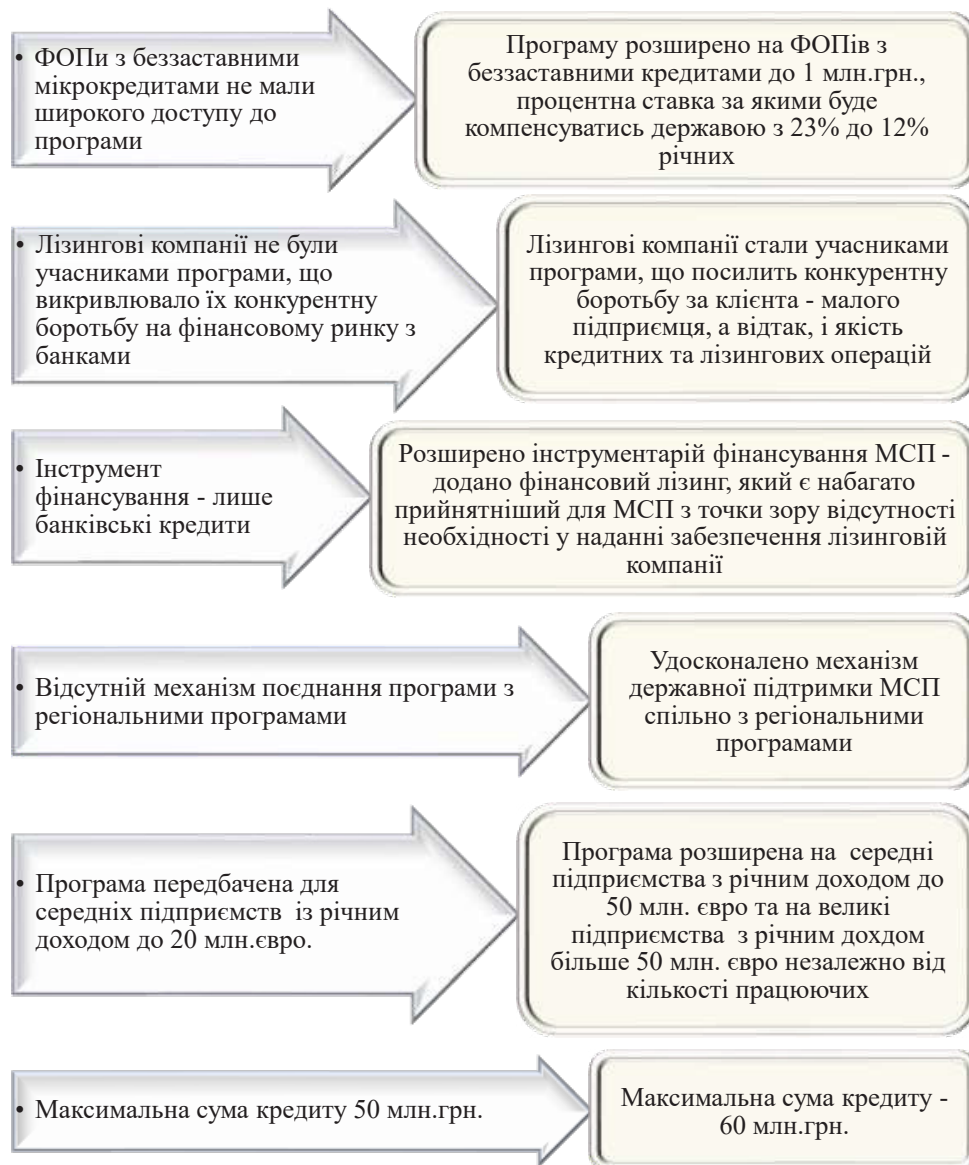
• ФОПи з беззаставними мікрокредитами не мали широкого доступу до програми

Програму розширено на ФОПів з беззаставними кредитами до 1 млн.грн., процентна ставка за якими буде компенсуватись державою з 23% до 12% річних

• Лізингові компанії не були учасниками програми, що викривлювало їх конкурентну боротьбу на фінансовому ринку з банками

Лізингові компанії стали учасниками програми, що посилить конкурентну боротьбу за клієнта - малого підприємця, а відтак, і якість кредитних та лізингових операцій

• Інструмент фінансування - лише банківські кредити

Розширено інструментарій фінансування МСП - додано фінансовий лізинг, який є набагато прийнятніший для МСП з точки зору відсутності необхідності у наданні забезпечення лізинговій компанії

• Відсутній механізм поєднання програми з регіональними програмами

Удосконалено механізм державної підтримки МСП спільно з регіональними програмами

• Програма передбачена для середніх підприємств із річним доходом до 20 млн.євро.

Програма розширена на середні підприємства з річним доходом до 50 млн. євро та на великі підприємства з річним дохдом більше 50 млн. євро незалежно від кількості працюючих

• Максимальна сума кредиту 50 млн.грн.

Максимальна сума кредиту - 60 млн.грн.